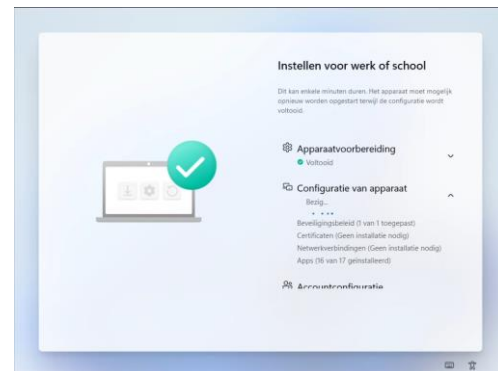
Instellen voor werk of school

Dit kan enkele minuten duren. Het apparaat moet mogelijk opnieuw worden opgestart terwijl de configuratie wordt voltooid.

Apparaatvoorbereiding
Voltooid

Configuratie van apparaat
Bezig...
Beveiligingsbeleid (1 van 1 toegepast)
Certificaten (Geen installatie nodig)
Netwerkverbindingen (Geen installatie nodig)
Apps (16 van 17 geïnstalleerd)

Accountconfiguratie